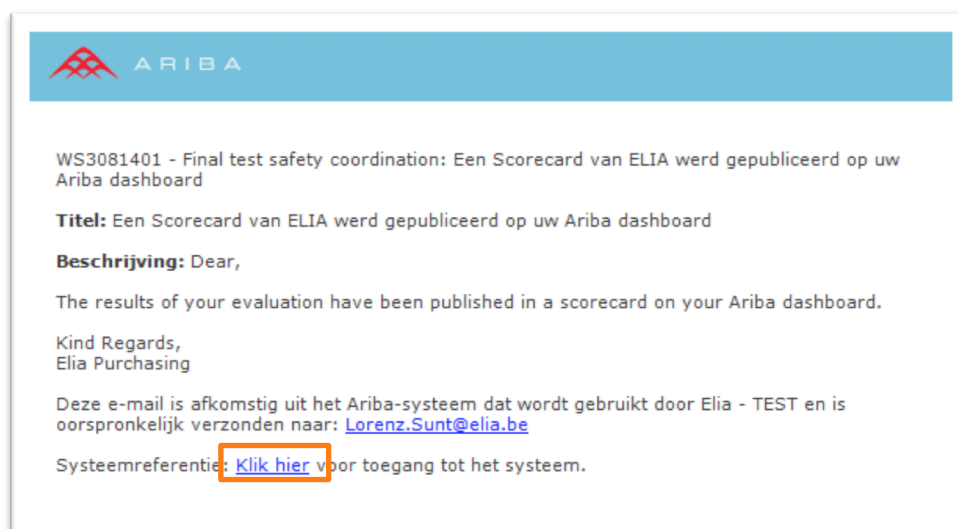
ARIBA

WS3081401 - Final test safety coordination: Een Scorecard van ELIA werd gepubliceerd op uw Ariba dashboard

**Titel:** Een Scorecard van ELIA werd gepubliceerd op uw Ariba dashboard

**Beschrijving:** Dear,

The results of your evaluation have been published in a scorecard on your Ariba dashboard.

Kind Regards,
Elia Purchasing

Deze e-mail is afkomstig uit het Ariba-systeem dat wordt gebruikt door Elia - TEST en is oorspronkelijk verzonden naar: Lorenz.Sunt@elia.be

Systeemreferentie: Klik hier voor toegang tot het systeem.